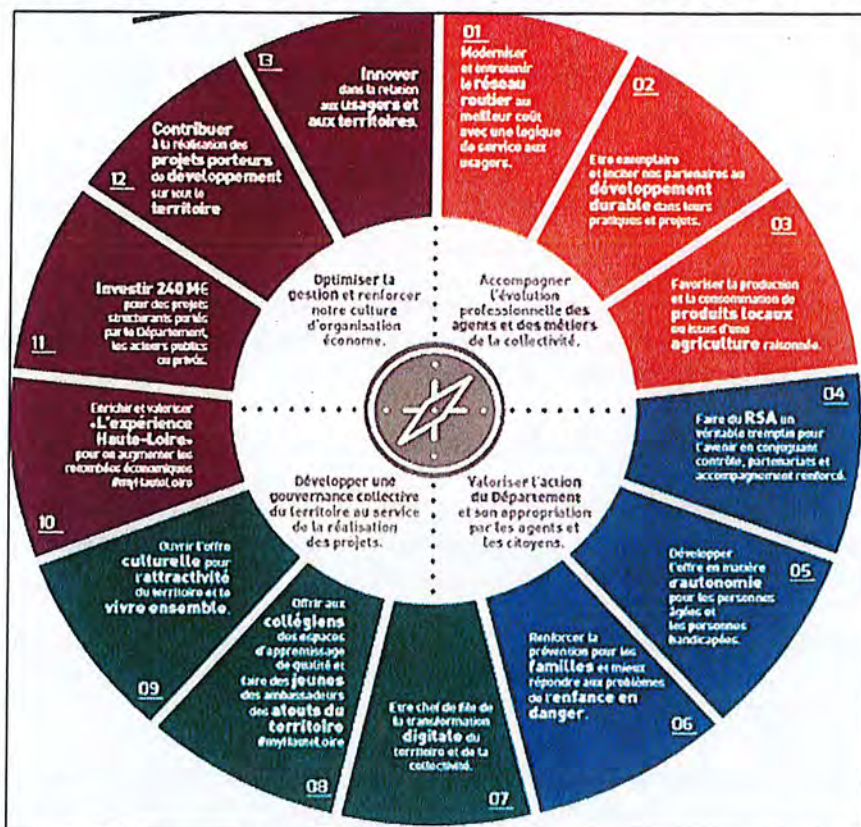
01
Moderniser et entretenir le réseau routier au meilleur coût avec une logique de service aux usagers.

02
Être exemplaire et inciter nos partenaires au développement durable dans leurs pratiques et projets.

03
Favoriser la production et la consommation de produits locaux ou issus d'une agriculture raisonnée.

04
Faire du RSA un véritable tremplin pour l'avenir en conjuguant contrôle, partenariats et accompagnement renforcé.

05
Développer l'offre en matière d'autonomie pour les personnes âgées et les personnes handicapées.

06
Renforcer la prévention pour les familles et mieux répondre aux problèmes de l'enfance en danger.

07
Être chef de file de la transformation digitale du territoire et de la collectivité.

08
Offrir aux collégiens des espaces d'apprentissage de qualité et faire des jeunes des ambassadeurs des atouts du territoire #myHauteLoire

09
Ouvrir l'offre culturelle pour l'attractivité du territoire et le vivre ensemble.

10
Enrichir et valoriser «L'expérience Haute-Loire» pour en augmenter les retombées économiques #myHauteLoire

11
Investir 240 M€ pour des projets structurants portés par le Département, les acteurs publics ou privés.

12
Contribuer à la réalisation des projets porteurs de développement sur tout le territoire

13
Innover dans la relation aux usagers et aux territoires.

Optimiser la gestion et renforcer notre culture d'organisation économe.

Accompagner l'évolution professionnelle des agents et des métiers de la collectivité.

Développer une gouvernance collective du territoire au service de la réalisation des projets.

Valoriser l'action du Département et son appropriation par les agents et les citoyens.